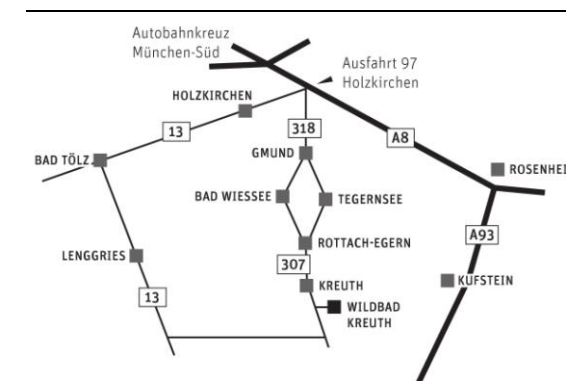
Autobahnkreuz München-Süd

Ausfahrt 97 Holzkirchen

HOLZKIRCHEN

13

318

A8

BAD TÖLZ

GMUND

ROSENHEI

BAD WIESSEE

TEGERNSEE

ROTTACH-EGERN

A93

LENGGRIES

307

KREUTH

KUFSTEIN

13

WILDBAD KREUTH